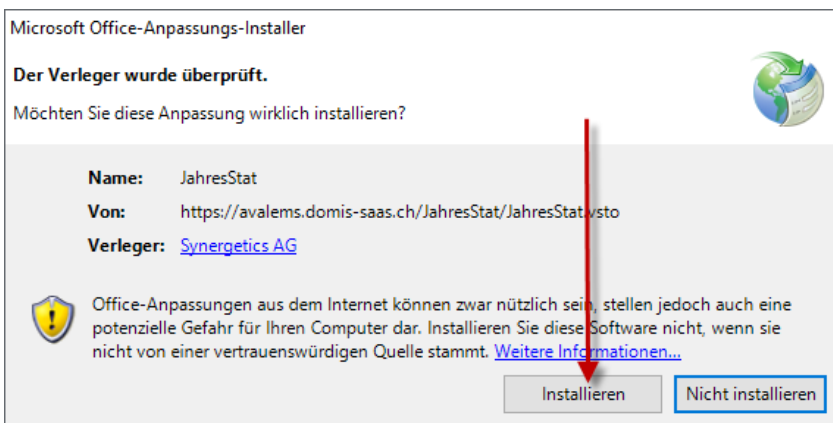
Microsoft Office-Anpassungs-Installer

Der Verleger wurde überprüft.

Möchten Sie diese Anpassung wirklich installieren?

Name: JahresStat

Von: https://avalems.domis-saas.ch/JahresStat/JahresStat.vsto

Verleger: Synergetics AG

Office-Anpassungen aus dem Internet können zwar nützlich sein, stellen jedoch auch eine potenzielle Gefahr für Ihren Computer dar. Installieren Sie diese Software nicht, wenn sie nicht von einer vertrauenswürdigen Quelle stammt. Weitere Informationen...

Installieren

Nicht installieren